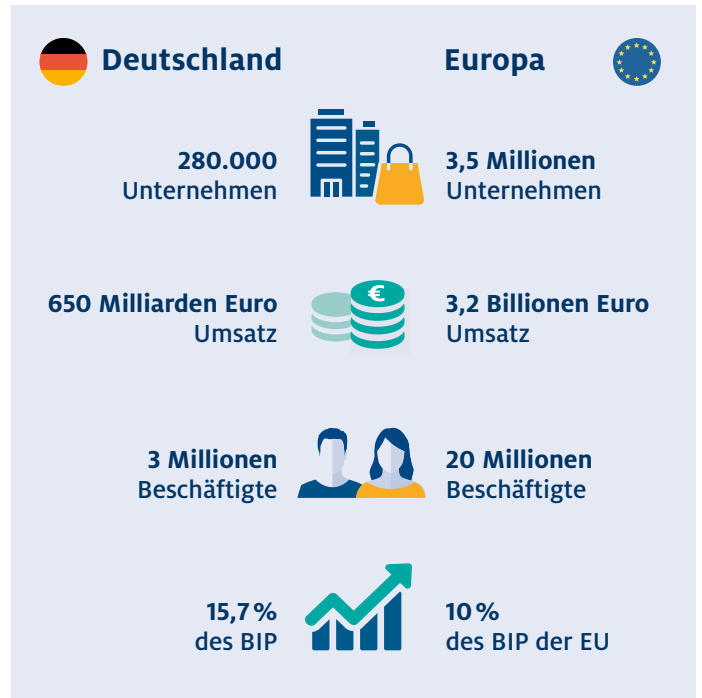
Deutschland

Europa

280.000
Unternehmen

3,5 Millionen
Unternehmen

650 Milliarden Euro
Umsatz

3,2 Billionen Euro
Umsatz

3 Millionen
Beschäftigte

20 Millionen
Beschäftigte

15,7 %
des BIP

10 %
des BIP der EU